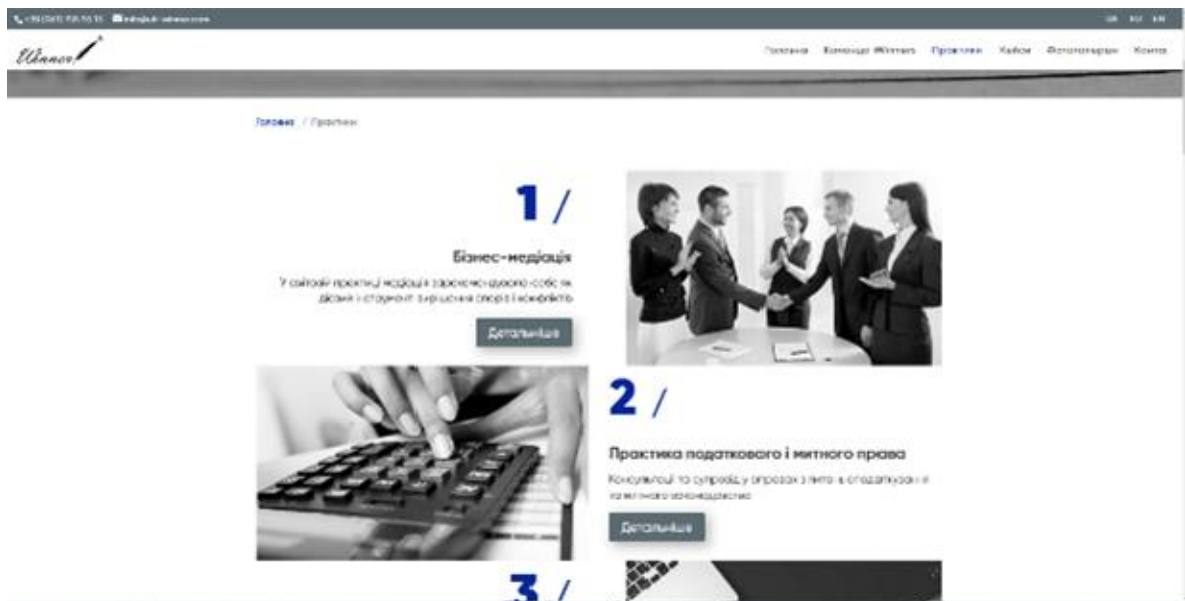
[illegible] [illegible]

UA RU EN

Winner

Головна Команда Winners Практики Кейси Фотогалереи Контакти

Головна / Практики

1 /

Бізнес-медіація

У світовій практиці медіація зарекомендувала себе як дієвий інструмент вирішення спорів і конфліктів

Детальніше

2 /

Практика податкового і митного права

Консультації та супровід у питаннях з питань оподаткування і митного законодавства

Детальніше

3 /